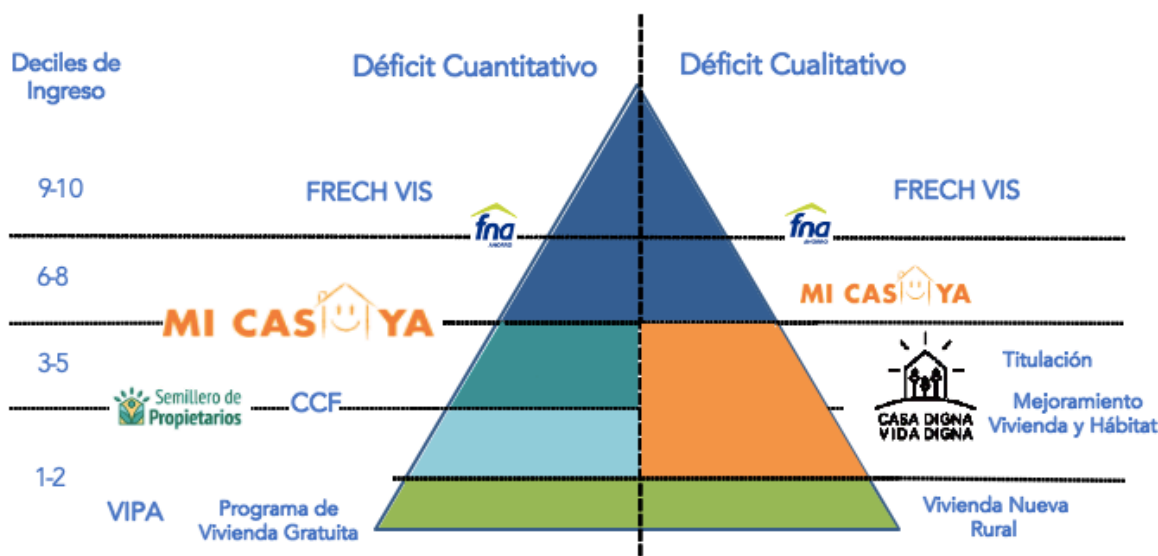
Deciles de Ingreso

Déficit Cuantitativo

Déficit Cualitativo

9-10

FRECH VIS

FRECH VIS

fna

fna

6-8

MI CASA YA

MI CASA YA

3-5

Titulación

Semillero de Propietarios

CCF

CASA DIGNA VIDA DIGNA

Mejoramiento Vivienda y Hábitat

1-2

VIPA

Programa de Vivienda Gratuita

Vivienda Nueva Rural